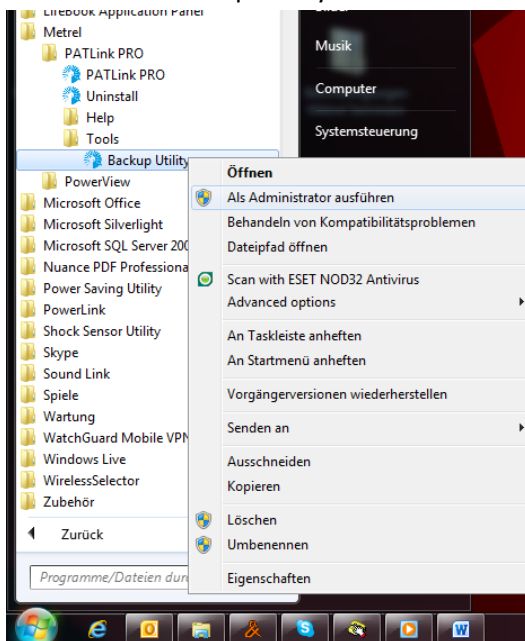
LifeBook Application Panel
Metrel
PATLink PRO
PATLink PRO
Uninstall
Help
Tools
Backup Utility
PowerView
Microsoft Office
Microsoft Silverlight
Microsoft SQL Server 200
Nuance PDF Professiona
Power Saving Utility
PowerLink
Shock Sensor Utility
Skype
Sound Link
Spiele
Wartung
WatchGuard Mobile VPN
Windows Live
WirelessSelector
Zubehör
Zurück
Programme/Dateien dur

Musik
Computer
Systemsteuerung

Öffnen
Als Administrator ausführen
Behandeln von Kompatibilitätsproblemen
Dateipfad öffnen
Scan with ESET NOD32 Antivirus
Advanced options
An Taskleiste anheften
An Startmenü anheften
Vorgängerversionen wiederherstellen
Senden an
Ausschneiden
Kopieren
Löschen
Umbenennen
Eigenschaften